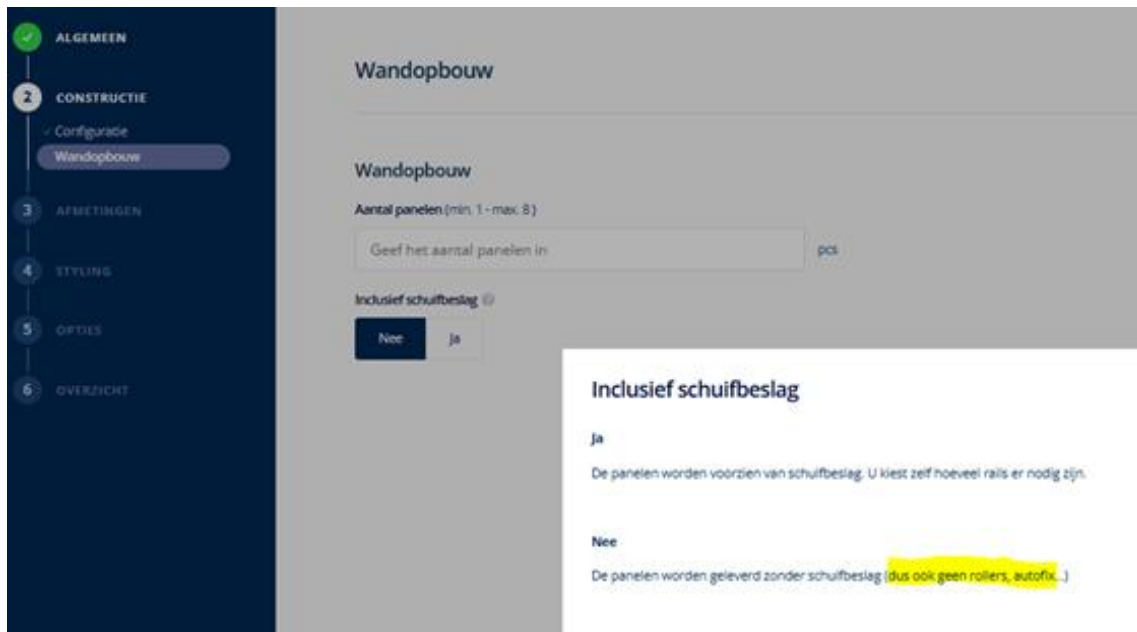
ALGEMEEN

2 CONSTRUCTIE

Configuratie

Wandopbouw

3 AFMETINGEN

4 STYLING

5 OPTIES

6 OVERZICHT

Wandopbouw

Wandopbouw

Aantal panelen (min. 1 - max. 8)

Geef het aantal panelen in

pcs

Inclusief schuifbeslag

Nee

Ja

Inclusief schuifbeslag

Ja

De panelen worden voorzien van schuifbeslag. U kiest zelf hoeveel rails er nodig zijn.

Nee

De panelen worden geleverd zonder schuifbeslag (dus ook geen rollers, autofix...)